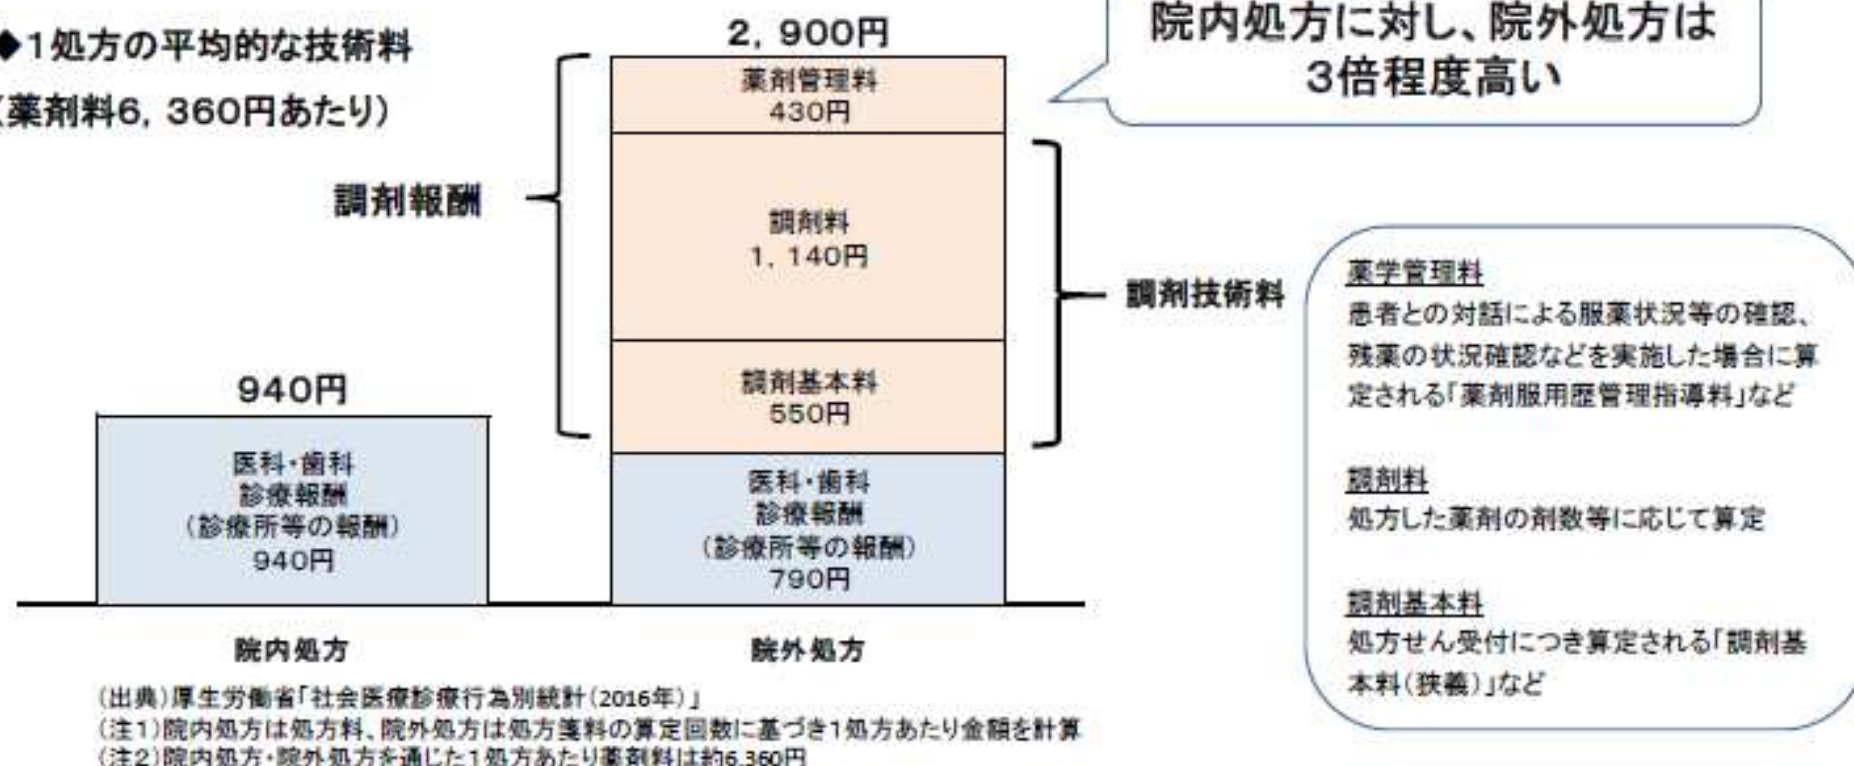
◆1処方の平均的な技術料

薬剤料6，360円あたり）

院内処方に対し、院外処方は3倍程度高い

2，900円

調剤報酬

薬剤管理料
430円

調剤料
1，140円

調剤基本料
550円

調剤技術料

940円

医科・歯科
診療報酬
（診療所等の報酬）
940円

医科・歯科
診療報酬
（診療所等の報酬）
790円

院内処方

院外処方

薬学管理料
患者との対話による服薬状況等の確認、残薬の状況確認などを実施した場合に算定される「薬剤服用歴管理指導料」など

調剤料
処方した薬剤の剤数等に応じて算定

調剤基本料
処方せん受付につき算定される「調剤基本料（狭義）」など

（出典）厚生労働省「社会医療診療行為別統計（2016年）」
（注1）院内処方は処方料、院外処方は処方箋料の算定回数に基づき1処方あたり金額を計算
（注2）院内処方・院外処方を通じた1処方あたり薬剤料は約6,360円